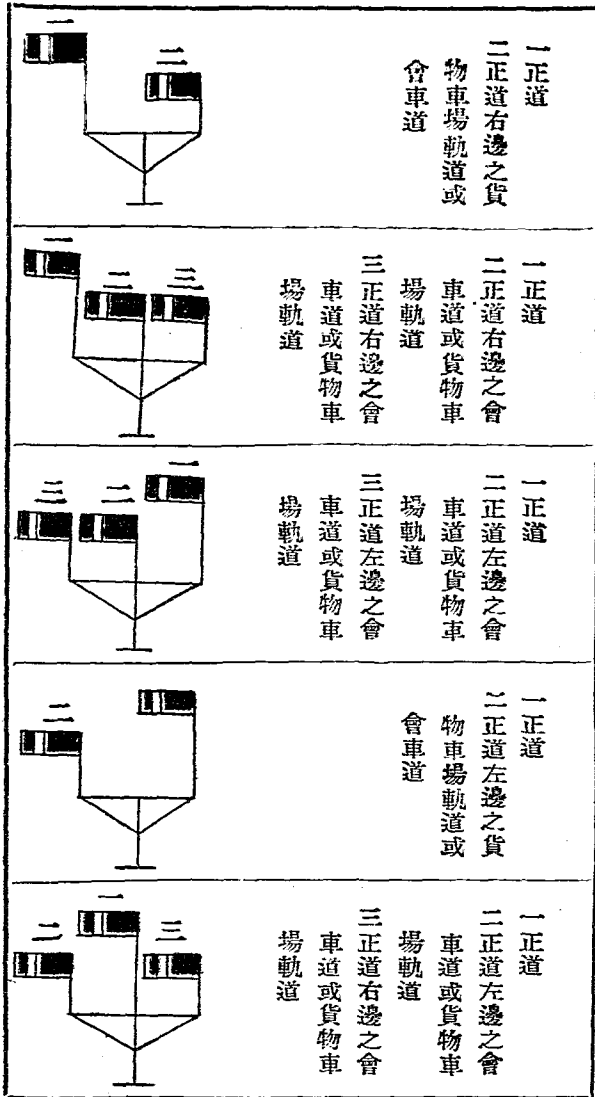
一正道
二正道右邊之貨物車場軌道或會車道

一
二

一正道
二正道右邊之會車道或貨物車場軌道
三正道右邊之會車道或貨物車場軌道

一
二
三

一正道
二正道左邊之會車道或貨物車場軌道
三正道左邊之會車道或貨物車場軌道

三
二
一

一正道
二正道左邊之貨物車場軌道或會車道

二

一正道
二正道左邊之會車道或貨物車場軌道
三正道右邊之會車道或貨物車場軌道

二
一
三